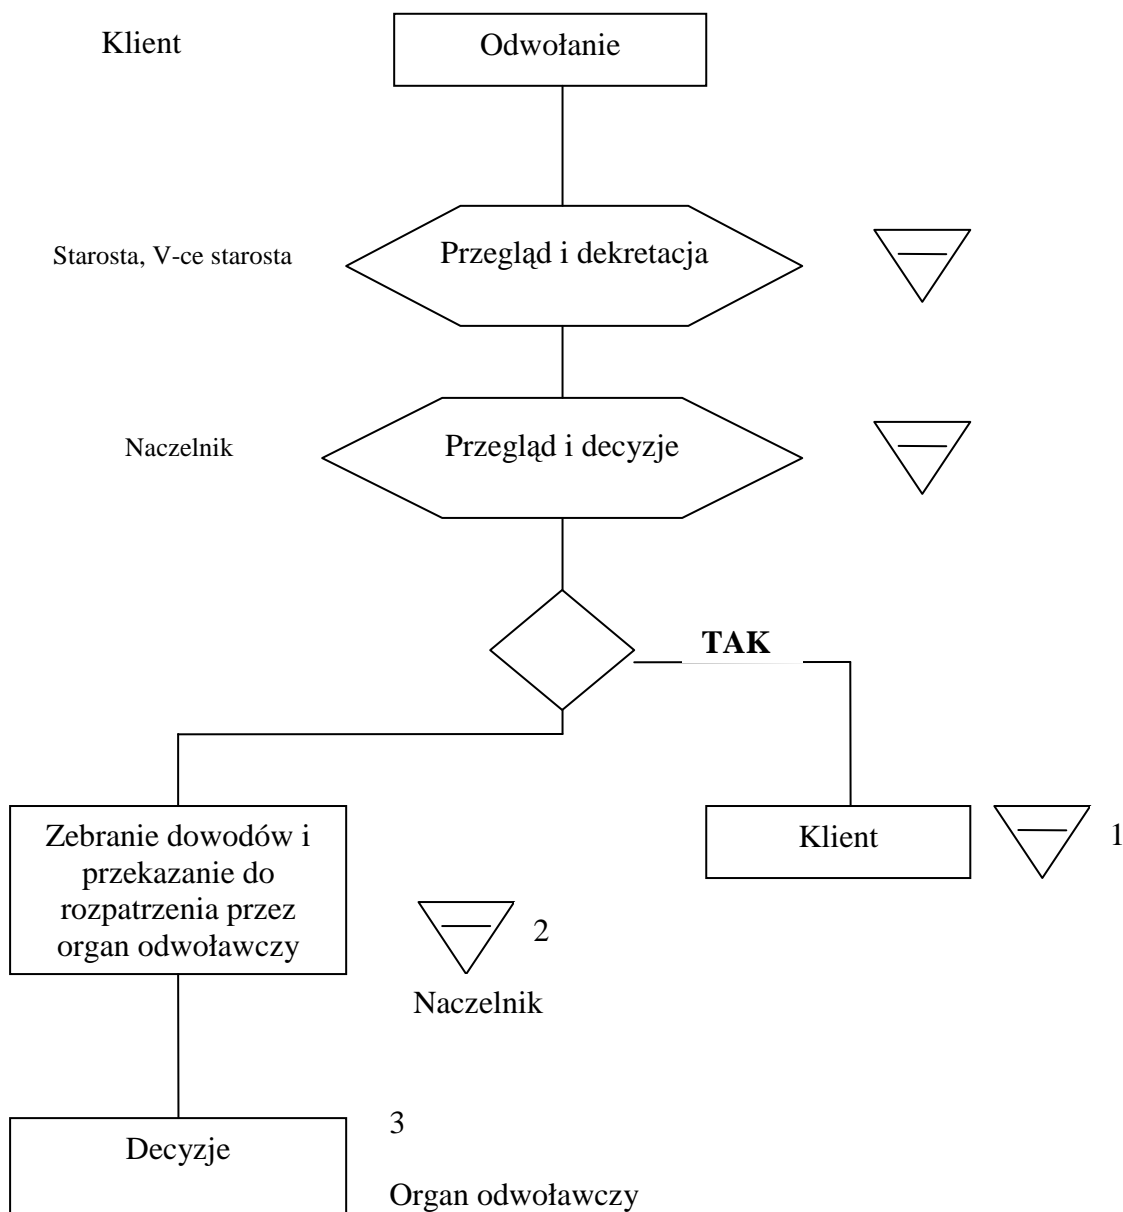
Klient

Odwołanie

Starosta, V-ce starosta

Przegląd i dekretacja

Naczelnik

Przegląd i decyzje

TAK

Zebranie dowodów i przekazanie do rozpatrzenia przez organ odwoławczy

Klient

1

2

Naczelnik

Decyzje

3

Organ odwoławczy